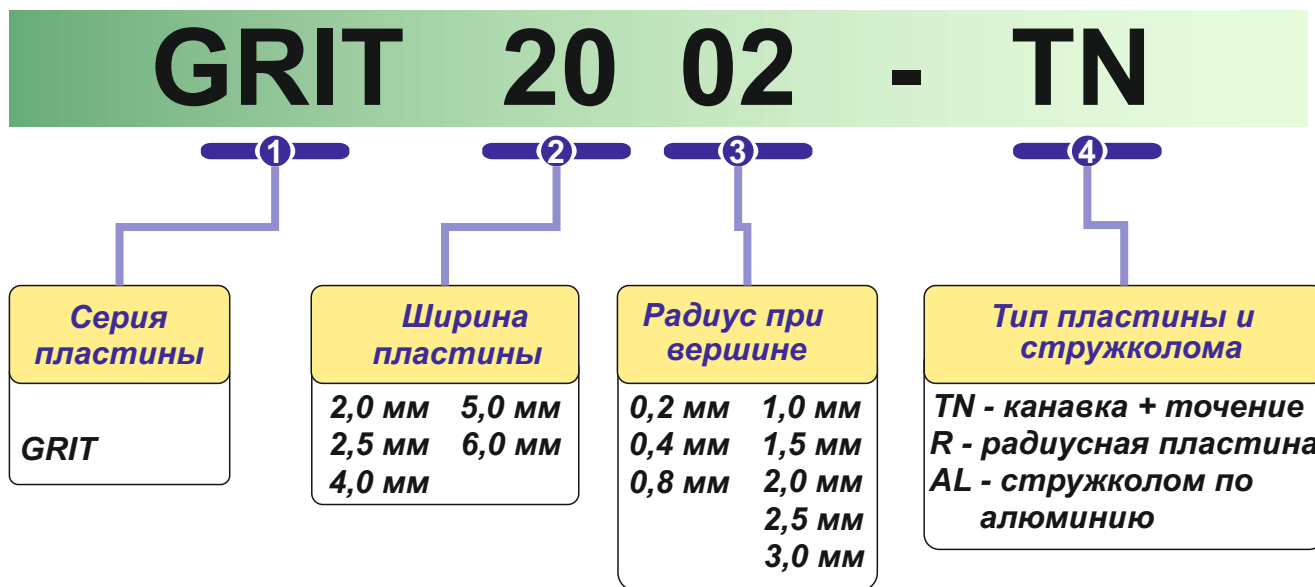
GRIT 20 02 - TN

1
2
3
4

Серия пластины

GRIT

Ширина пластины

2,0 мм 5,0 мм
2,5 мм 6,0 мм
4,0 мм

Радиус при вершине

0,2 мм 1,0 мм
0,4 мм 1,5 мм
0,8 мм 2,0 мм
2,5 мм
3,0 мм

Тип пластины и стружколома

TN - канавка + точение
R - радиусная пластина
AL - стружколом по алюминию